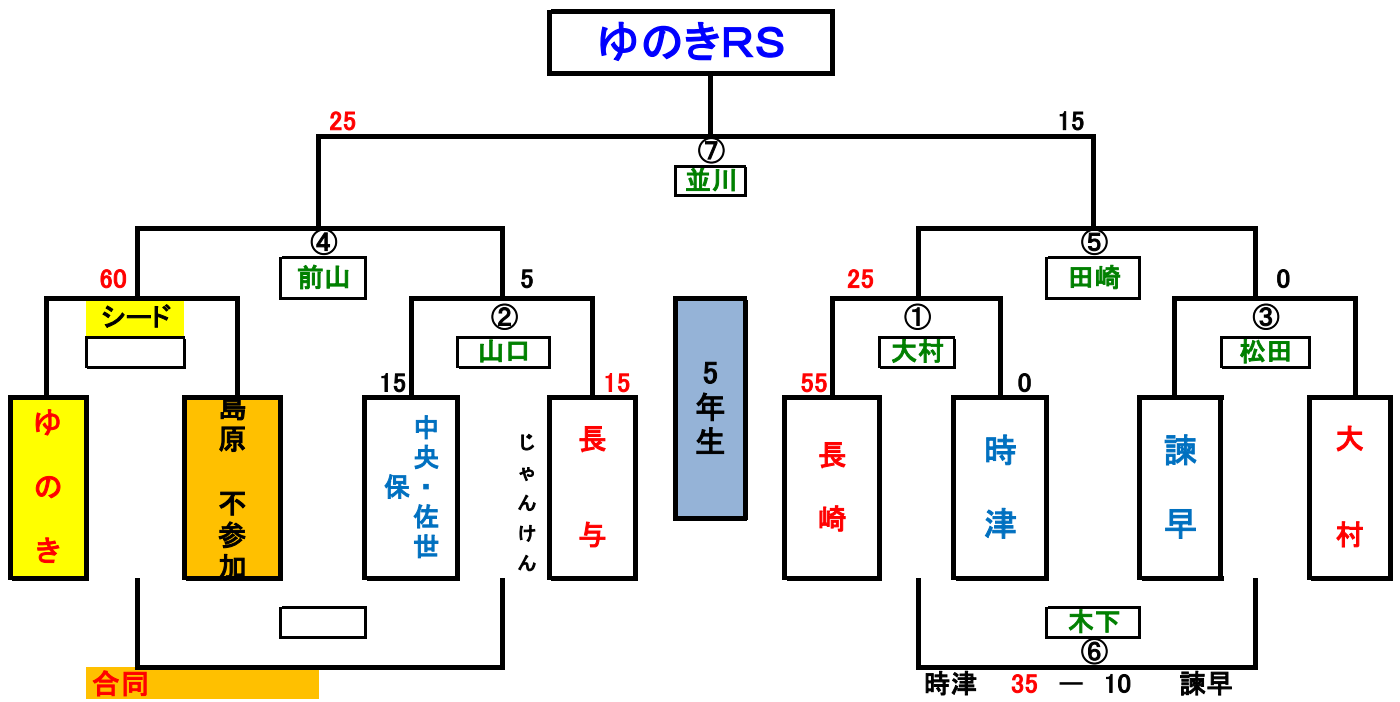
ゆのきRS

25
15
⑦
並川

④
前山
60
5

⑤
田崎
25
0

シード
②
山口
①
大村
③
松田

15
15
55
0

ゆのき

島原 不参加

中央・佐世保

じゃんけん

長与

5年生

長崎

時津

諫早

大村

木下
⑥

合同

時津 35 ― 10 諫早